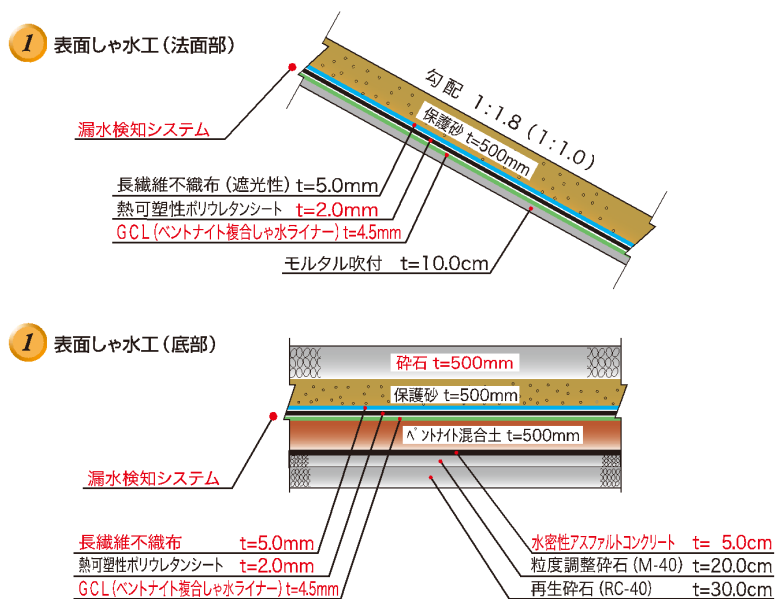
1 表面しゃ水工（法面部）

勾配 1:1.8（1:1.0）

保護砂 t=500mm

漏水検知システム

長繊維不織布（遮光性）t=5.0mm
熱可塑性ポリウレタンシート t=2.0mm
GCL（ベントナイト複合しゃ水ライナー）t=4.5mm
モルタル吹付 t=10.0cm

1 表面しゃ水工（底部）

砕石 t=500mm

保護砂 t=500mm

ベントナイト混合土 t=500mm

漏水検知システム

長繊維不織布 t=5.0mm
熱可塑性ポリウレタンシート t=2.0mm
GCL（ベントナイト複合しゃ水ライナー）t=4.5mm

水密性アスファルトコンクリート t= 5.0cm
粒度調整砕石（M-40） t=20.0cm
再生砕石（RC-40） t=30.0cm